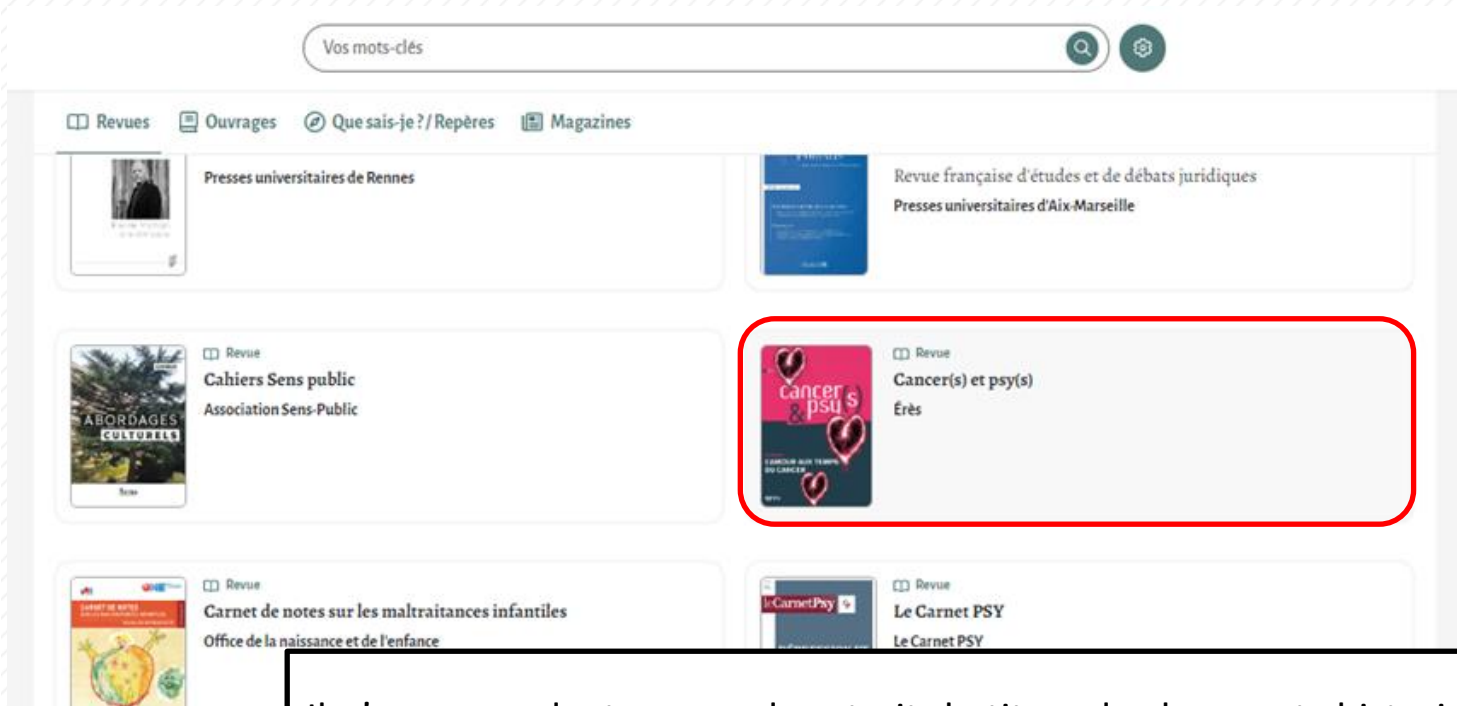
Vos mots-clés

Revues Ouvrages Que sais-je ? / Repères Magazines

Presses universitaires de Rennes

Revue française d'études et de débats juridiques
Presses universitaires d'Aix-Marseille

Revue
Cahiers Sens public
Association Sens-Public

ABORDAGES CULTURELS

Revue
Cancer(s) et psy(s)
Érès

cancer(s) & psy(s)
L'AMOUR AUX TEMPS DU CANCER

Revue
Carnet de notes sur les maltraitances infantiles
Office de la naissance et de l'enfance

CARNET DE NOTES

Revue
Le Carnet PSY
Le Carnet PSY

le Carnet Psy

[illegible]